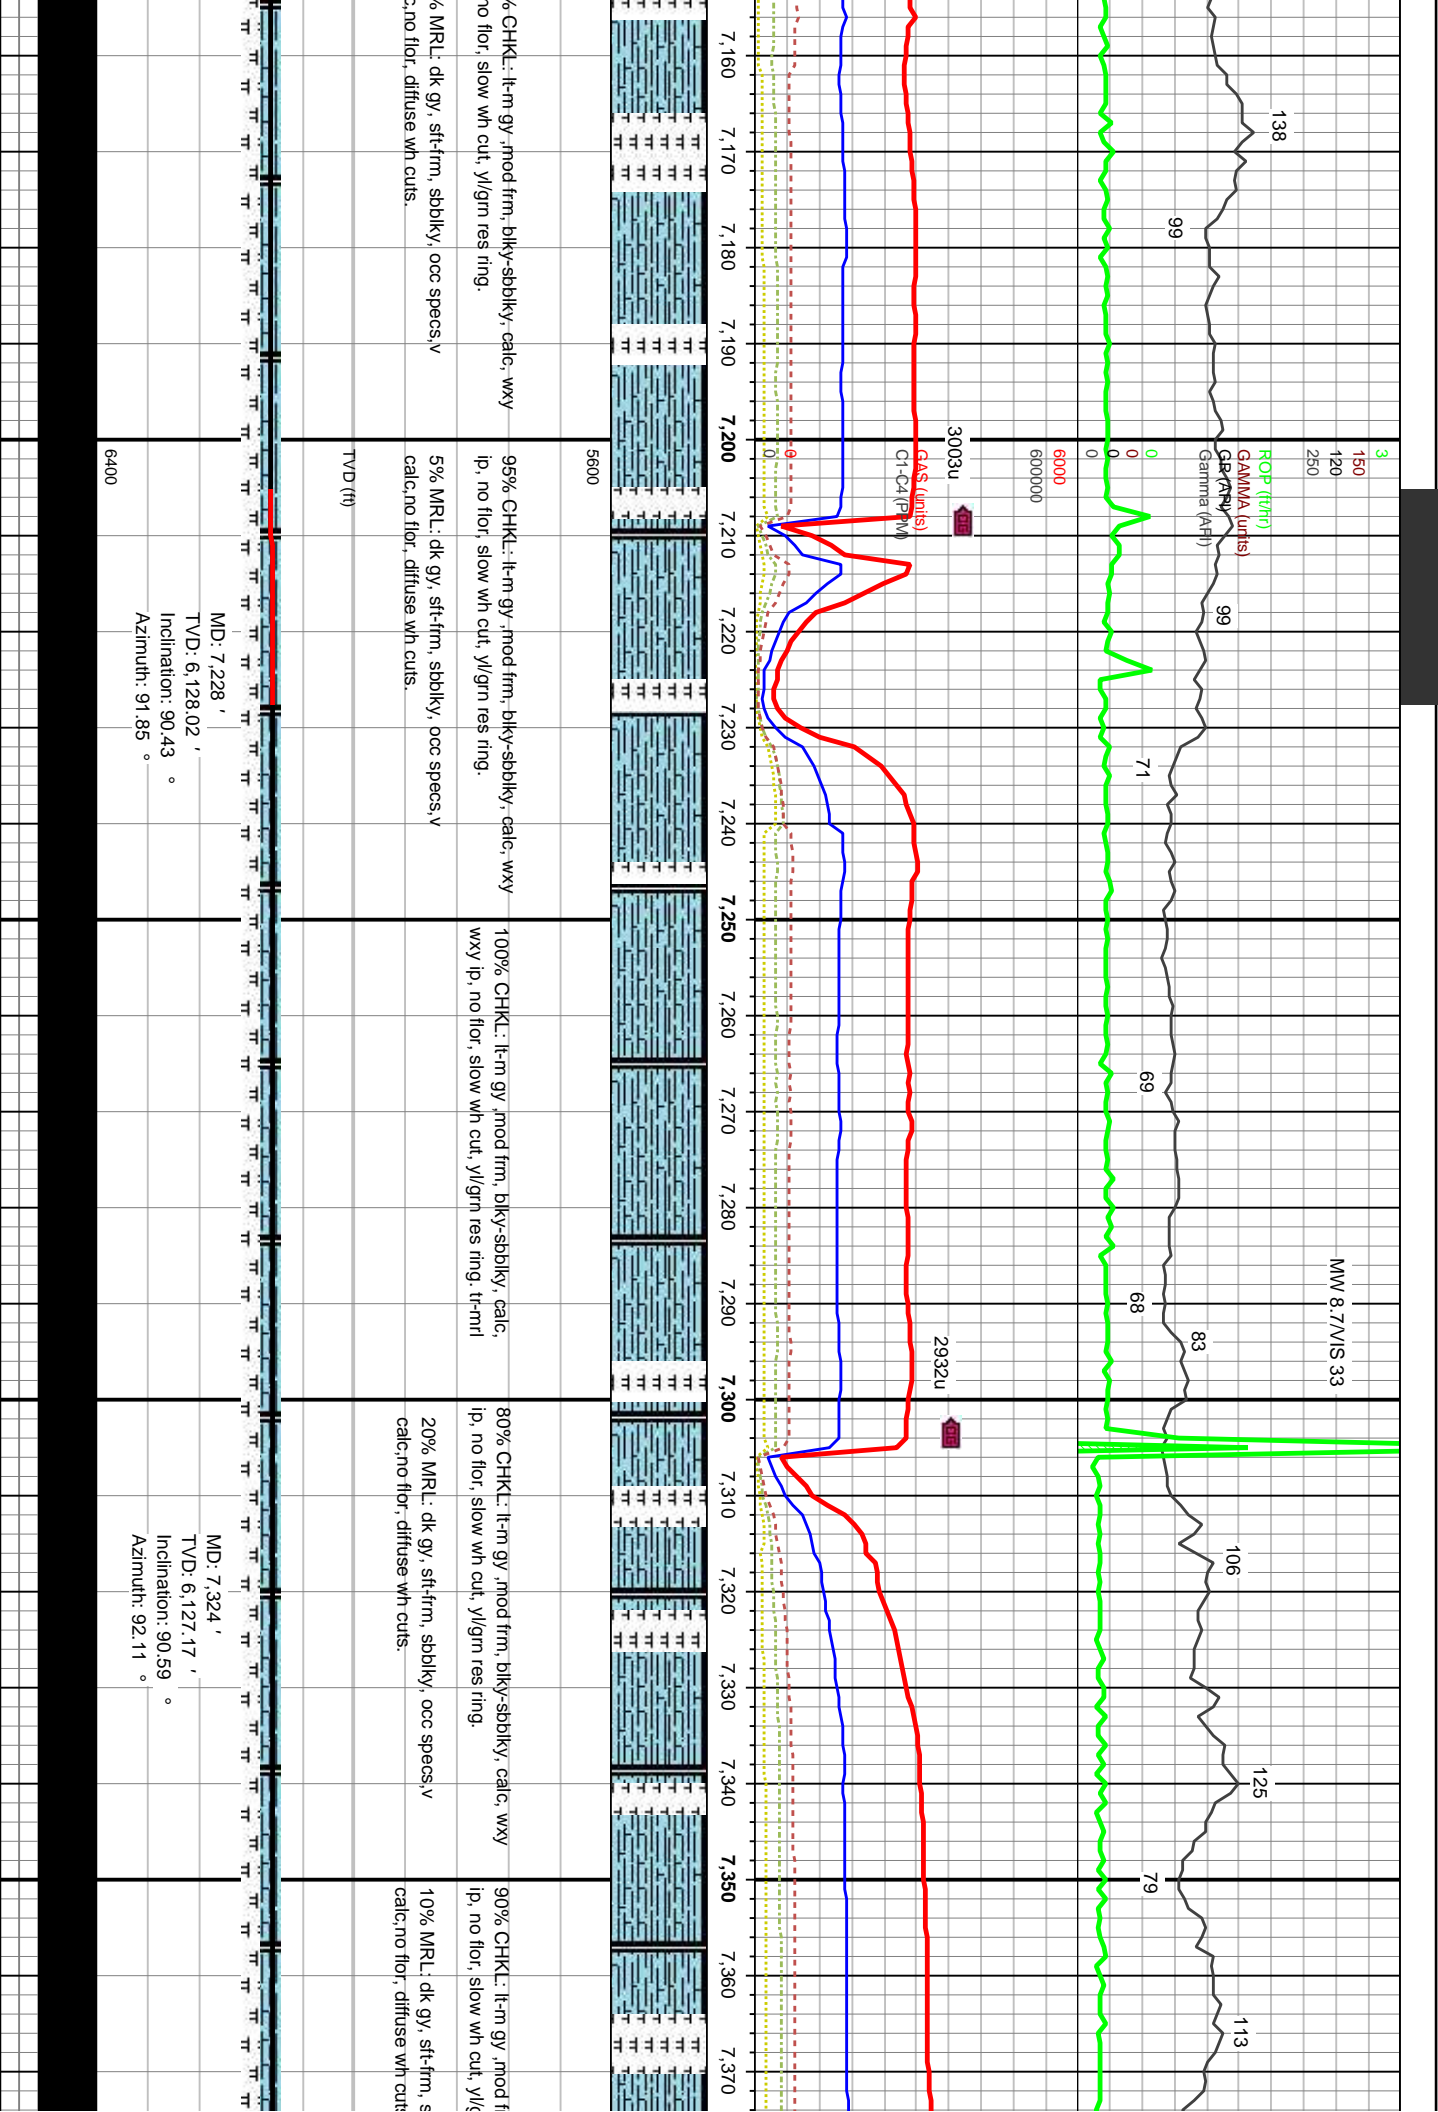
% CHKL: lt-m gy ,mod frm, blky-sbblky, calc, wxy
no flor, slow wh cut, yl/grn res ring.

% MRL: dk gy, sft-frm, sbblky, occ specs,v
c,no flor, diffuse wh cuts.

7,160
7,170
7,180
7,190
7,200
7,210
7,220
7,230
7,240
7,250
7,260
7,270
7,280
7,290
7,300
7,310
7,320
7,330
7,340
7,350
7,360
7,370

138
99
99
71
69
68
83
106
125
79
113

3
150
120
250
ROP (ft/hr)
GAMMA (units)
GR (API)
Gamma (API)
0
0
0
0
6000
600000
GAS (units)
C1-C4 (PPM)
3003u
2932u

MW 8.7/VIS 33

5600
6400
TVD (ft)

95% CHKL: lt-m gy ,mod frm, blky-sbblky, calc, wxy ip, no flor, slow wh cut, yl/grn res ring.

5% MRL: dk gy, sft-frm, sbblky, occ specs,v calc,no flor, diffuse wh cuts.

MD: 7,228 '
TVD: 6,128.02 '
Inclination: 90.43 °
Azimuth: 91.85 °

100% CHKL: lt-m gy ,mod frm, blky-sbblky, calc, wxy ip, no flor, slow wh cut, yl/grn res ring. tr-mrl

80% CHKL: lt-m gy ,mod frm, blky-sbblky, calc, wxy ip, no flor, slow wh cut, yl/grn res ring.

20% MRL: dk gy, sft-frm, sbblky, occ specs,v calc,no flor, diffuse wh cuts.

MD: 7,324 '
TVD: 6,127.17 '
Inclination: 90.59 °
Azimuth: 92.11 °

90% CHKL: lt-m gy ,mod f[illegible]
ip, no flor, slow wh cut, yl/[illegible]

10% MRL: dk gy, sft-frm, s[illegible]
calc,no flor, diffuse wh cut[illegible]